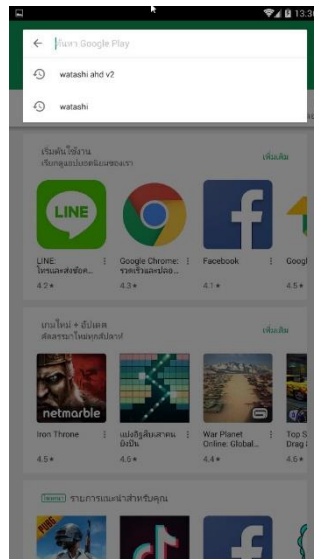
13:3

ค้นหา Google Play

watashi ahd v2

watashi

เริ่มต้นใช้งาน
เริ่มคุ้นเคยกับแอปยอดนิยมของเรา
เพิ่มเติม

LINE

LINE: โทรและส่งข้อค...
4.2 ★

Google Chrome: รวดเร็วและปลอด...
4.3 ★

Facebook
4.1 ★

Googl
4.5 ★

เกมใหม่ + อัปเดต
ติดตามรายการใหม่ๆ ทุกสัปดาห์
เพิ่มเติม

netmarble

Iron Throne
4.5 ★

แม่ปริศนาลบสาคม อัจฉริยะ
4.6 ★

War Planet Online: Global...
4.4 ★

Top S Drag
4.5 ★

โฆษณา รายการแนะนำสำหรับคุณ

PUBG